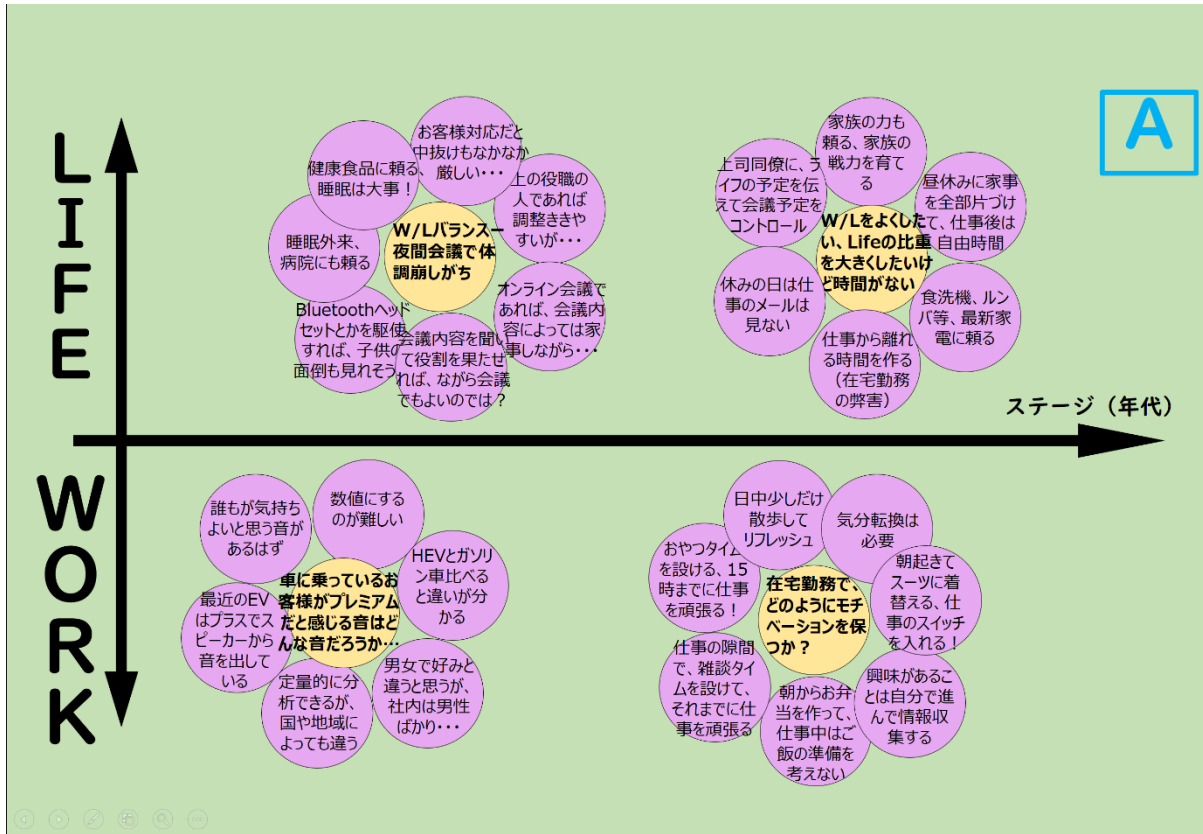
A

LIFE

WORK

ステージ（年代）

W/Lバランス－夜間会議で体調崩しがち

健康食品に頼る、睡眠は大事！

お客様対応だと中抜けもなかなか厳しい・・・

上の役職の人であれば調整ききやすいが・・・

睡眠外来、病院にも頼る

オンライン会議であれば、会議内容によっては家事しながら・・・

Bluetoothヘッドセットとかを駆使すれば、子供の面倒も見れそう

会議内容を聞いて役割を果たせれば、ながら会議でもよいのでは？

W/Lをよくしたい、Lifeの比重を大きくしたいけど時間がない

上司同僚に、ライフの予定を伝えて会議予定をコントロール

家族の力も頼る、家族の戦力を育てる

昼休みに家事を全部片づけて、仕事後は自由時間

休みの日は仕事のメールは見ない

食洗機、ルンバ等、最新家電に頼る

仕事から離れる時間を作る（在宅勤務の弊害）

車に乗っているお客様がプレミアムだと感じる音はどんな音だろうか・・・

誰もが気持ちよいと思う音があるはず

数値にするのが難しい

HEVとガソリン車比べると違いが分かる

最近のEVはプラスでスピーカーから音を出している

男女で好みと違うと思うが、社内は男性ばかり・・・

定量的に分析できるが、国や地域によっても違う

在宅勤務で、どのようにモチベーションを保つか？

日中少しだけ散歩してリフレッシュ

気分転換は必要

おやつタイムを設ける、15時までに仕事を頑張る！

朝起きてスーツに着替える、仕事のスイッチを入れる！

仕事の隙間で、雑談タイムを設けて、それまでに仕事を頑張る

興味があることは自分で進んで情報収集する

朝からお弁当を作って、仕事中はご飯の準備を考えない